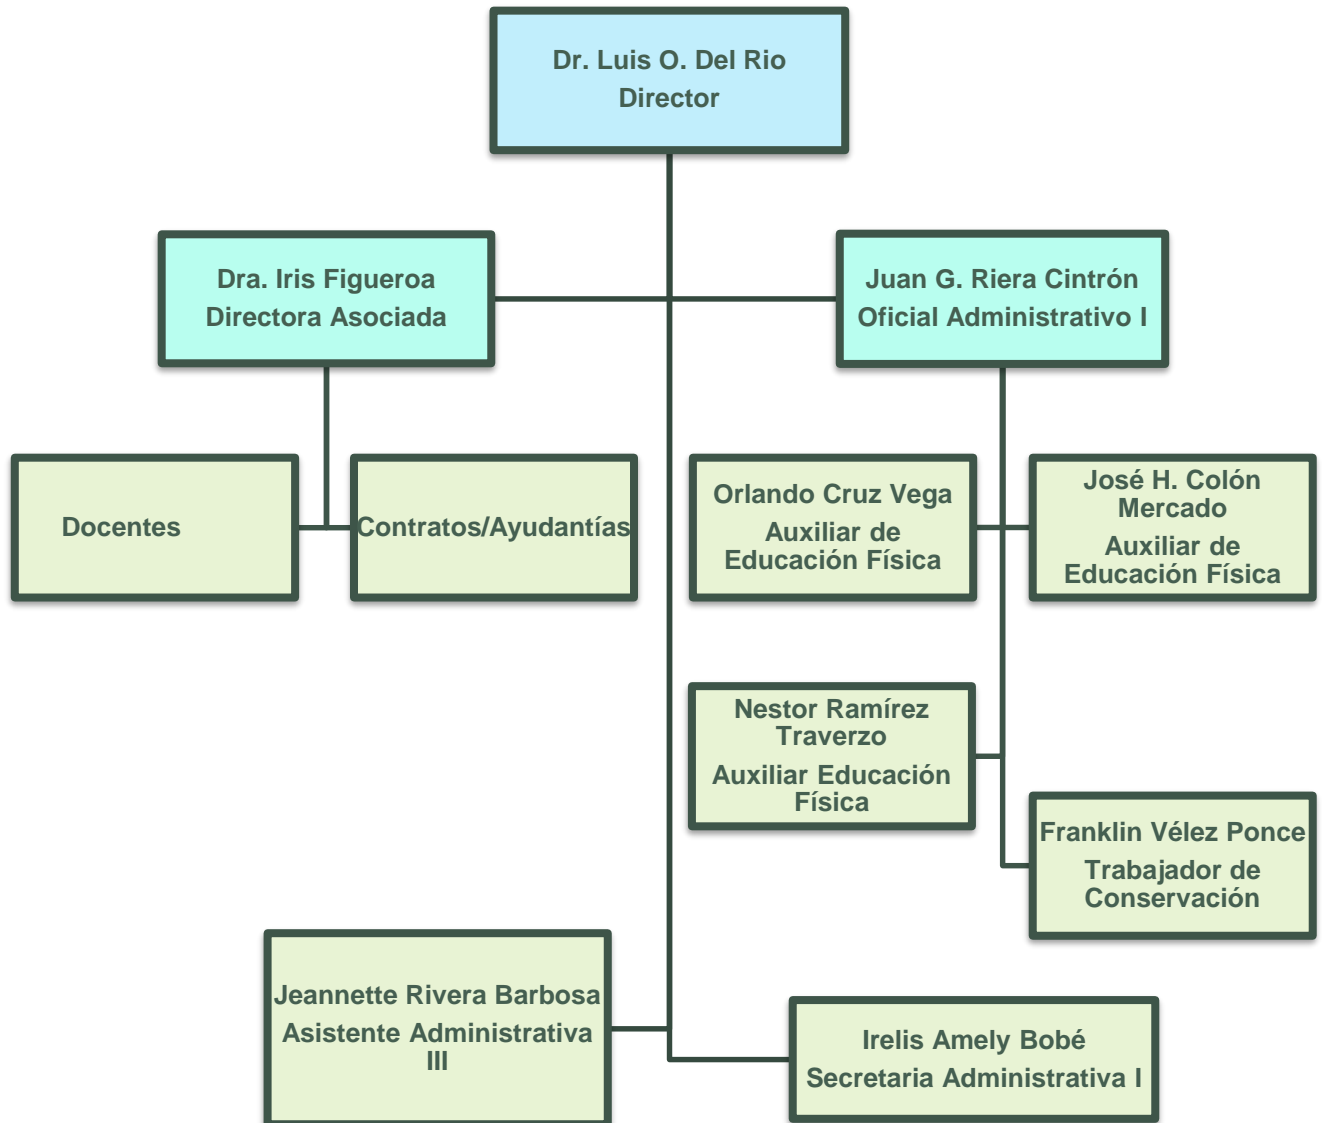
Dr. Luis O. Del Rio
Director

Dra. Iris Figueroa
Directora Asociada

Juan G. Riera Cintrón
Oficial Administrativo I

Docentes

Contratos/Ayudantías

Orlando Cruz Vega
Auxiliar de Educación Física

José H. Colón Mercado
Auxiliar de Educación Física

Nestor Ramírez Traverzo
Auxiliar Educación Física

Franklin Vélez Ponce
Trabajador de Conservación

Jeannette Rivera Barbosa
Asistente Administrativa III

Irelis Amely Bobé
Secretaria Administrativa I